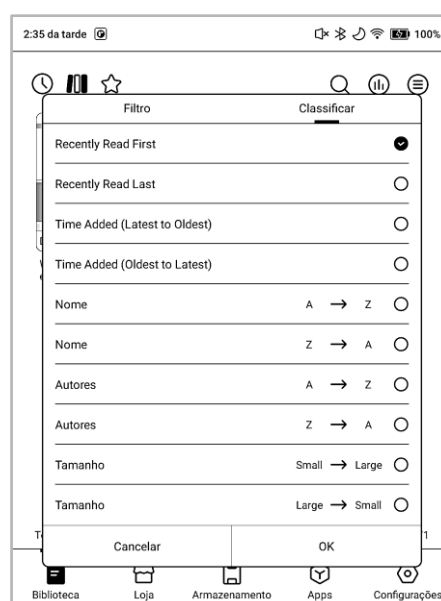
2:35 da tarde 100%

Filtro

Classificar

Recently Read First

Recently Read Last

Time Added (Latest to Oldest)

Time Added (Oldest to Latest)

Nome A → Z

Nome Z → A

Autores A → Z

Autores Z → A

Tamanho Small → Large

Tamanho Large → Small

Cancelar

OK

Biblioteca Loja Armazenamento Apps Configurações